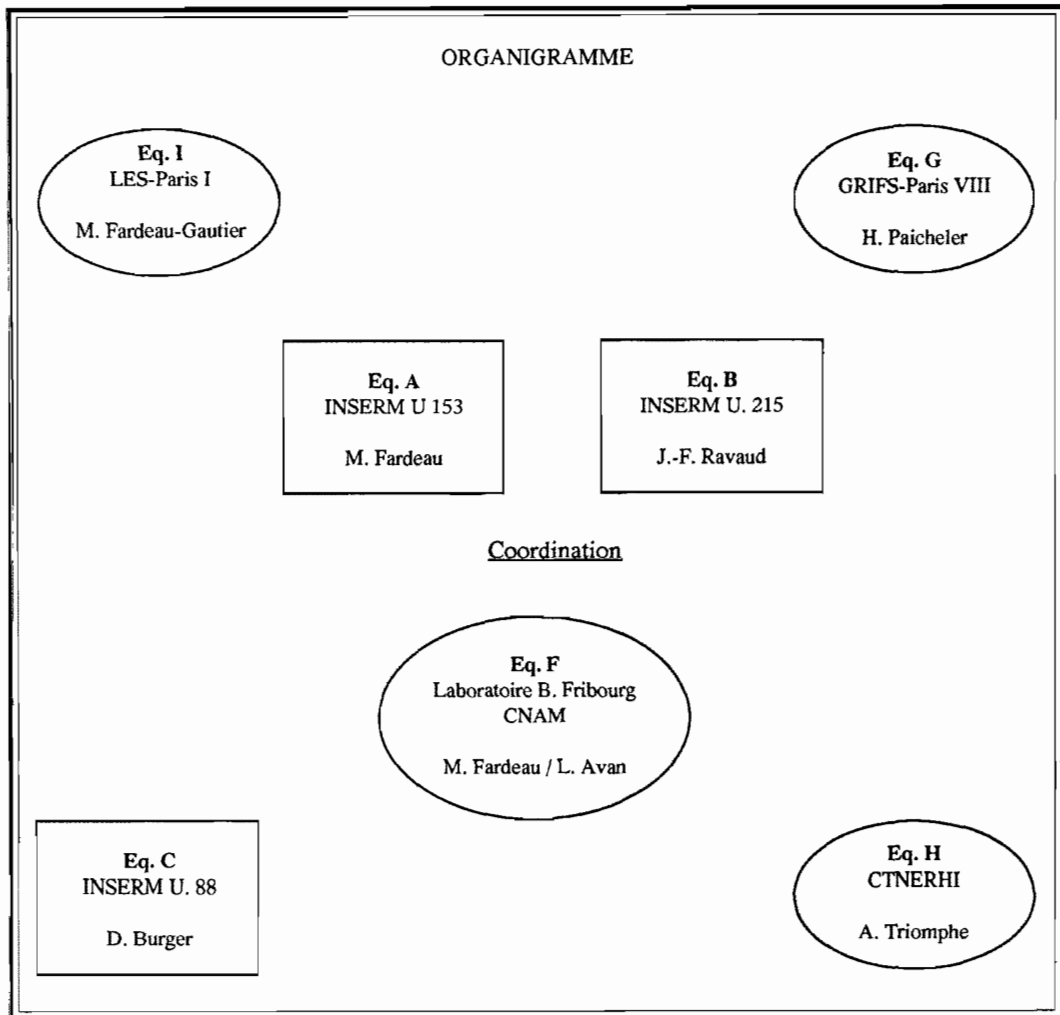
ORGANIGRAMME

**Eq. I**
LES-Paris I

M. Fardeau-Gautier

**Eq. G**
GRIFS-Paris VIII

H. Paicheler

**Eq. A**
INSERM U 153

M. Fardeau

**Eq. B**
INSERM U. 215

J.-F. Ravaud

Coordination

**Eq. F**
Laboratoire B. Fribourg
CNAM

M. Fardeau / L. Avan

**Eq. C**
INSERM U. 88

D. Burger

**Eq. H**
CTNERHI

A. Triomphe